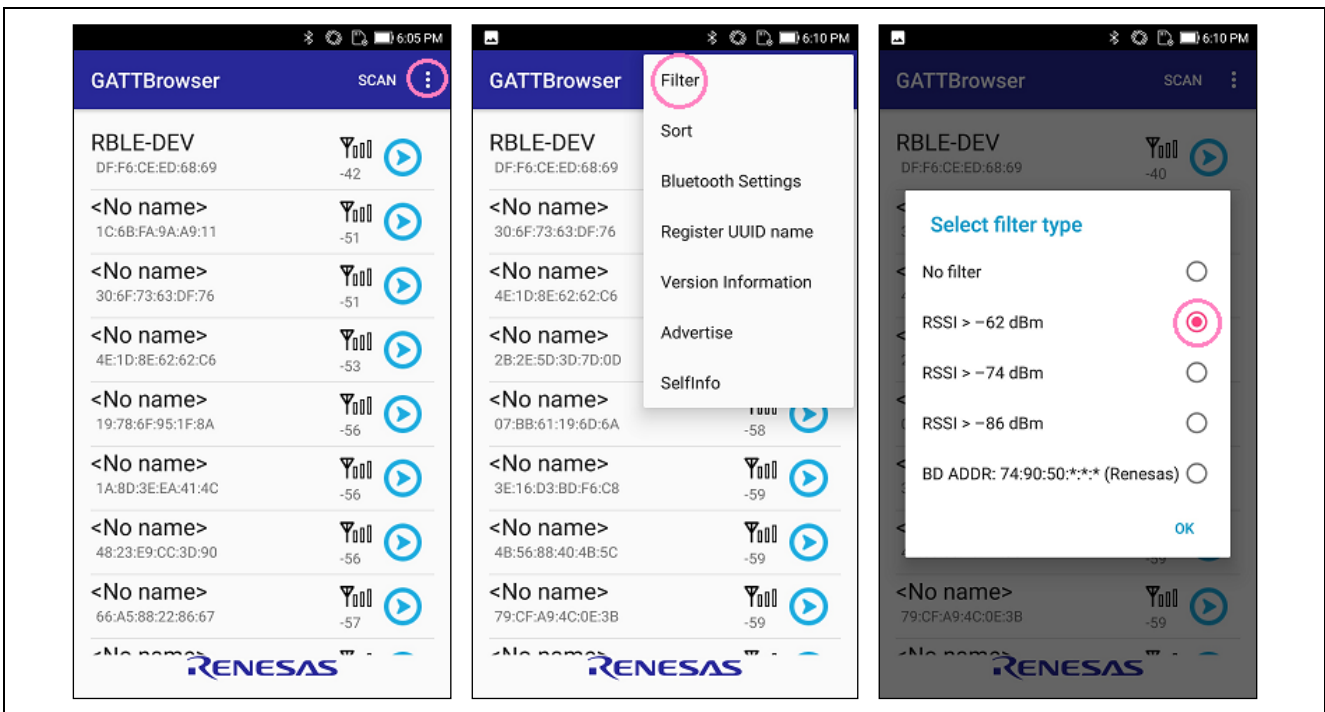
6:05 PM

GATTBrowser SCAN

RBLE-DEV
DF:F6:CE:ED:68:69
-42

<No name>
1C:6B:FA:9A:A9:11
-51

<No name>
30:6F:73:63:DF:76
-51

<No name>
4E:1D:8E:62:62:C6
-53

<No name>
19:78:6F:95:1F:8A
-56

<No name>
1A:8D:3E:EA:41:4C
-56

<No name>
48:23:E9:CC:3D:90
-56

<No name>
66:A5:88:22:86:67
-57

RENESAS

6:10 PM

GATTBrowser

Filter
Sort
Bluetooth Settings
Register UUID name
Version Information
Advertise
SelfInfo

RBLE-DEV
DF:F6:CE:ED:68:69

<No name>
30:6F:73:63:DF:76

<No name>
4E:1D:8E:62:62:C6

<No name>
2B:2E:5D:3D:7D:0D

<No name>
07:BB:61:19:6D:6A
-58

<No name>
3E:16:D3:BD:F6:C8
-59

<No name>
4B:56:88:40:4B:5C
-59

<No name>
79:CF:A9:4C:0E:3B
-59

RENESAS

6:10 PM

GATTBrowser SCAN

RBLE-DEV
DF:F6:CE:ED:68:69
-40

Select filter type

No filter
RSSI > −62 dBm
RSSI > −74 dBm
RSSI > −86 dBm
BD ADDR: 74:90:50:*:*:* (Renesas)

OK

<No name>
79:CF:A9:4C:0E:3B
-59

RENESAS